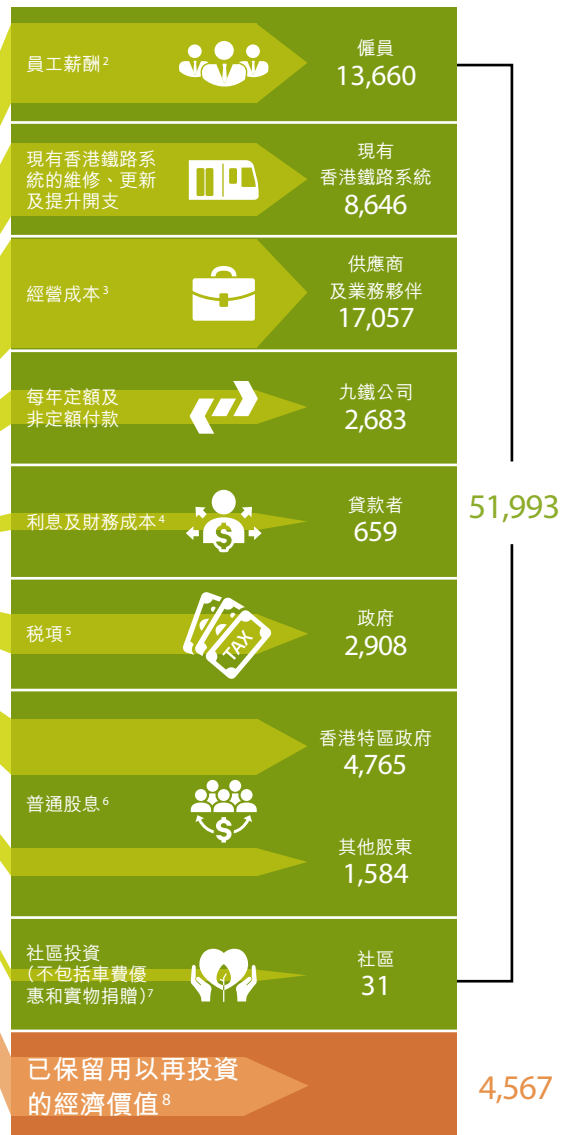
員工薪酬 $^{2}$

僱員
13,660

現有香港鐵路系統的維修、更新及提升開支

現有香港鐵路系統
8,646

經營成本 $^{3}$

供應商及業務夥伴
17,057

每年定額及非定額付款

九鐵公司
2,683

利息及財務成本 $^{4}$

貸款者
659

稅項 $^{5}$

TAX

政府
2,908

普通股息 $^{6}$

香港特區政府
4,765

其他股東
1,584

社區投資（不包括車費優惠和實物捐贈）$^{7}$

社區
31

51,993

已保留用以再投資的經濟價值 $^{8}$

4,567